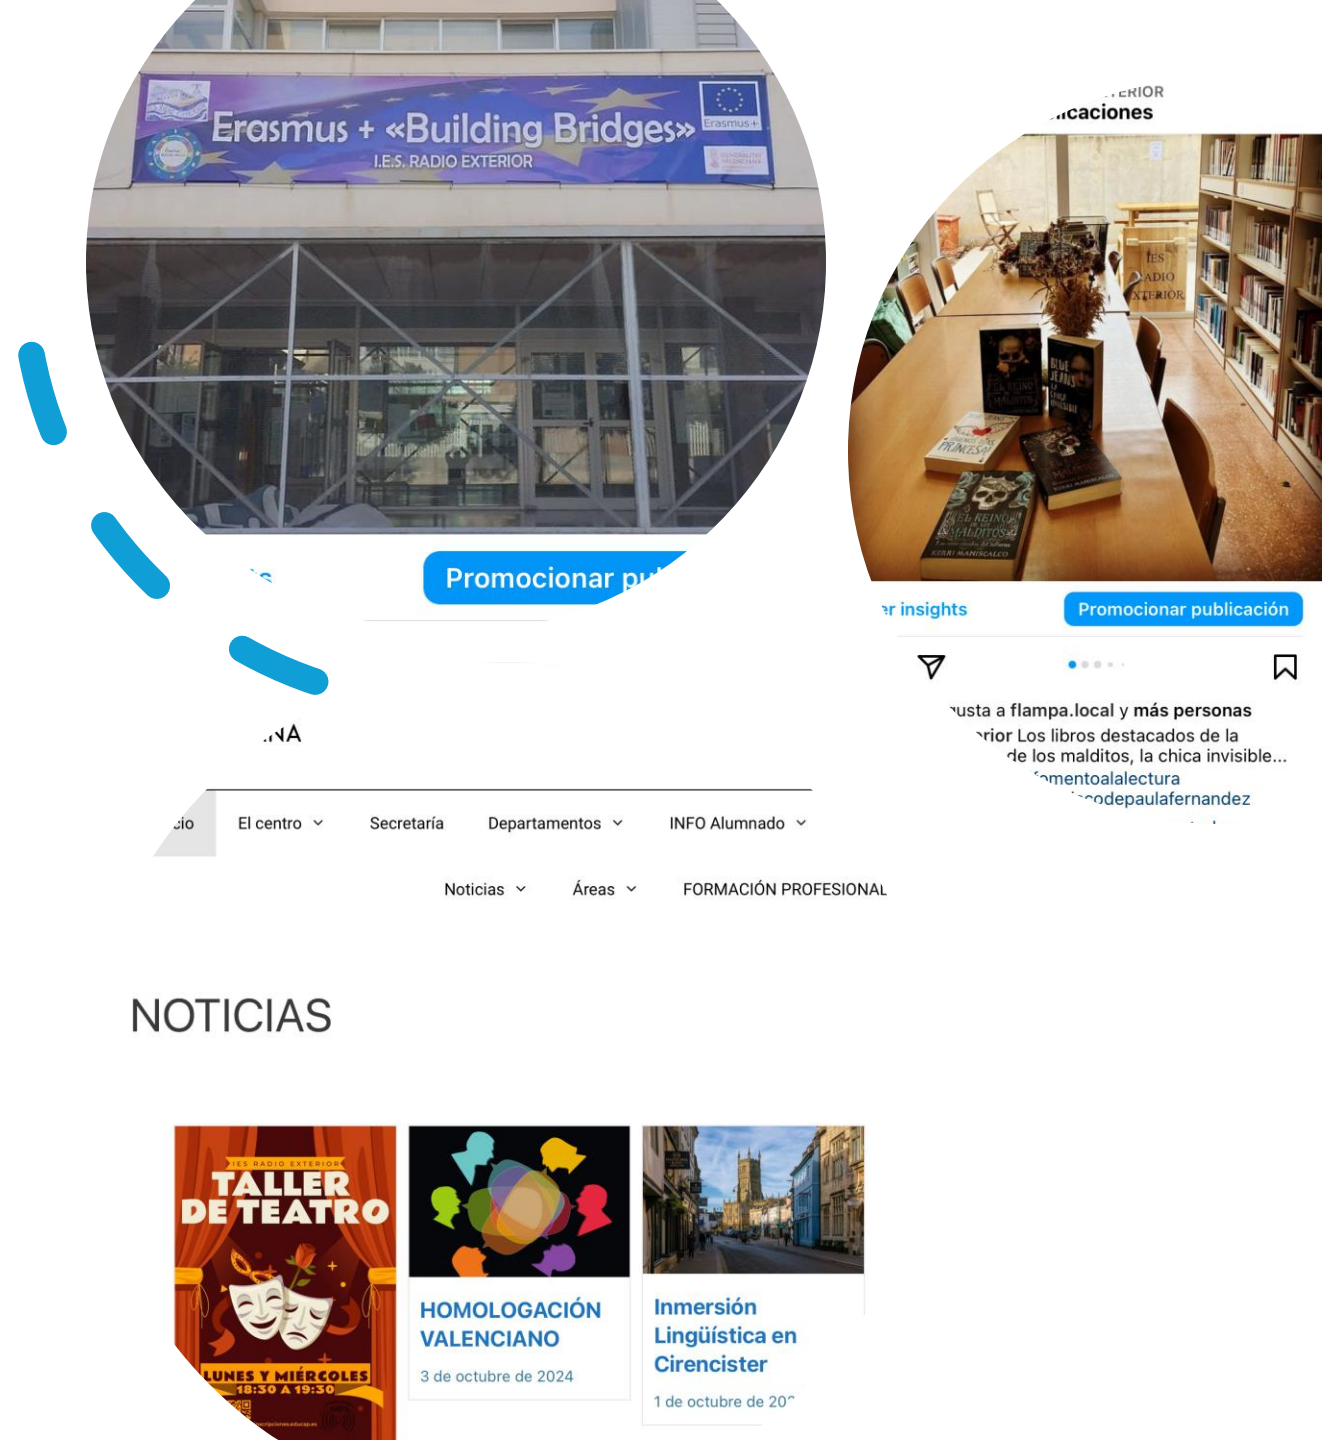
Erasmus + «Building Bridges»
I.E.S. RADIO EXTERIOR
Erasmus+

Promocionar pu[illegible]

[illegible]NA

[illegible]ERIOR
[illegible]icaciones

IES RADIO EXTERIOR

EL REINO DE LOS MALDITOS
KERRI MANISCALCO

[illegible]r insights
Promocionar publicación

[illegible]usta a flampa.local y más personas
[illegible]rior Los libros destacados de la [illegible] de los malditos, la chica invisible...
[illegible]omentoalalectura
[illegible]codepaulafernandez

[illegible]cio
El centro
Secretaría
Departamentos
INFO Alumnado
Noticias
Áreas
FORMACIÓN PROFESIONAL

NOTICIAS

IES RADIO EXTERIOR
TALLER DE TEATRO
LUNES Y MIÉRCOLES
18:30 A 19:30

HOMOLOGACIÓN VALENCIANO
3 de octubre de 2024

Inmersión Lingüística en Cirencister
1 de octubre de 20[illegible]